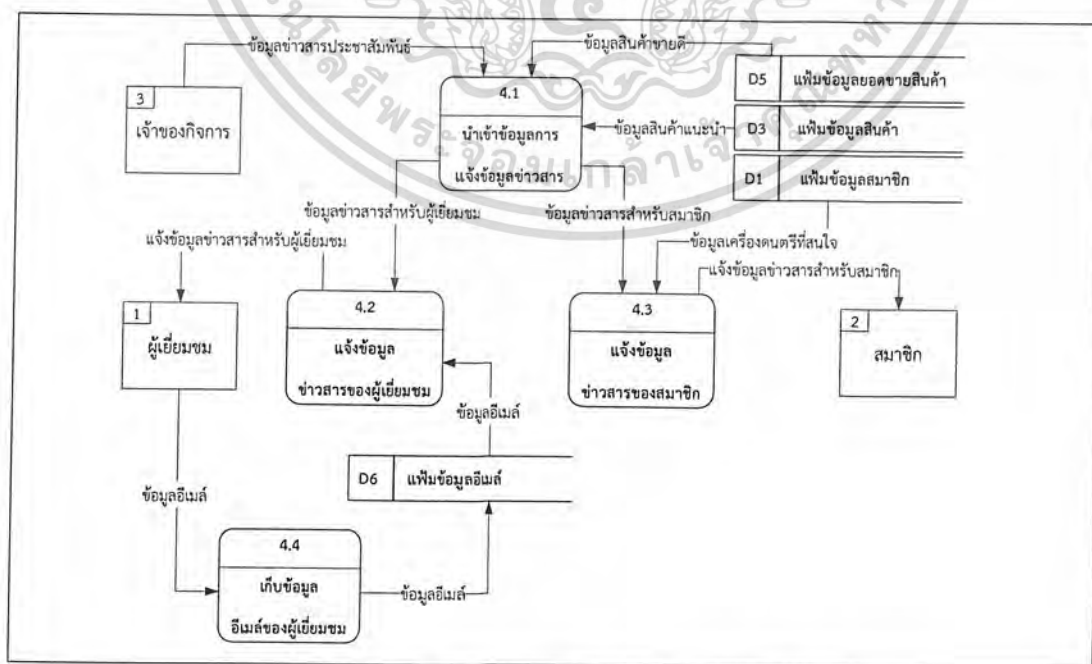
ข้อมูลข่าวสารประชาสัมพันธ์

ข้อมูลสินค้าขายดี

3

เจ้าของกิจการ

4.1

นำเข้าข้อมูลการ

แจ้งข้อมูลข่าวสาร

D5 แฟ้มข้อมูลยอดขายสินค้า

ข้อมูลสินค้าแนะนำ

D3 แฟ้มข้อมูลสินค้า

D1 แฟ้มข้อมูลสมาชิก

ข้อมูลข่าวสารสำหรับผู้เยี่ยมชม

ข้อมูลข่าวสารสำหรับสมาชิก

แจ้งข้อมูลข่าวสารสำหรับผู้เยี่ยมชม

ข้อมูลเครื่องดนตรีที่สนใจ

แจ้งข้อมูลข่าวสารสำหรับสมาชิก

1

ผู้เยี่ยมชม

4.2

แจ้งข้อมูล

ข่าวสารของผู้เยี่ยมชม

4.3

แจ้งข้อมูล

ข่าวสารของสมาชิก

2

สมาชิก

ข้อมูลอีเมล์

D6 แฟ้มข้อมูลอีเมล์

ข้อมูลอีเมล์

4.4

เก็บข้อมูล

อีเมล์ของผู้เยี่ยมชม

ข้อมูลอีเมล์